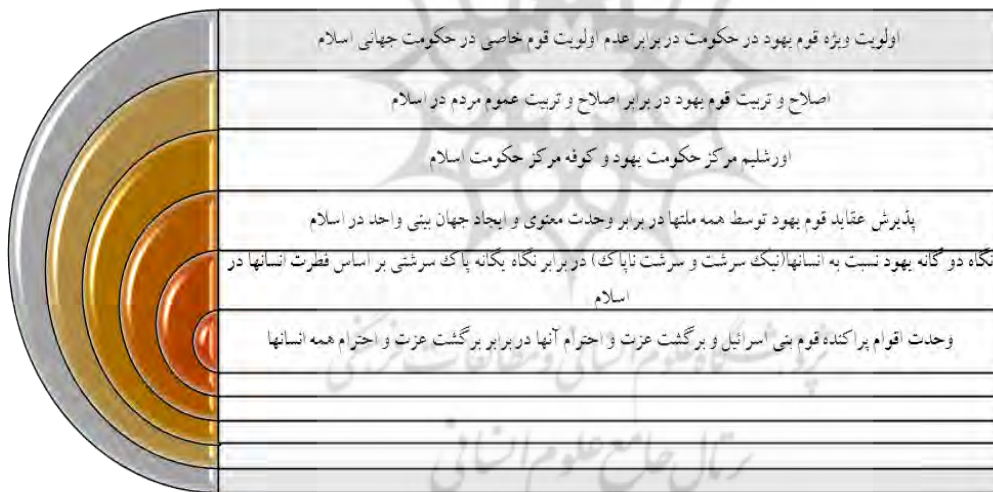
اولویت ویژه قوم یهود در حکومت در برابر عدم اولویت قوم خاصی در حکومت جهانی اسلام

اصلاح و تربیت قوم یهود در برابر اصلاح و تربیت عموم مردم در اسلام

اورشلیم مرکز حکومت یهود و کوفه مرکز حکومت اسلام

پذیرش عقاید قوم یهود توسط همه ملتها در برابر وحدت معنوی و ایجاد جهان بینی واحد در اسلام

نگاه دو گانه یهود نسبت به انسانها(نیک سرشت و سرشت ناپاک) در برابر نگاه یگانه پاک سرشتی بر اساس فطرت انسانها در اسلام

وحدت اقوام پراکنده قوم بنی اسرائیل و برگشت عزت و احترام آنها در برابر برگشت عزت و احترام همه انسانها

پرتال جامع علوم انسانی